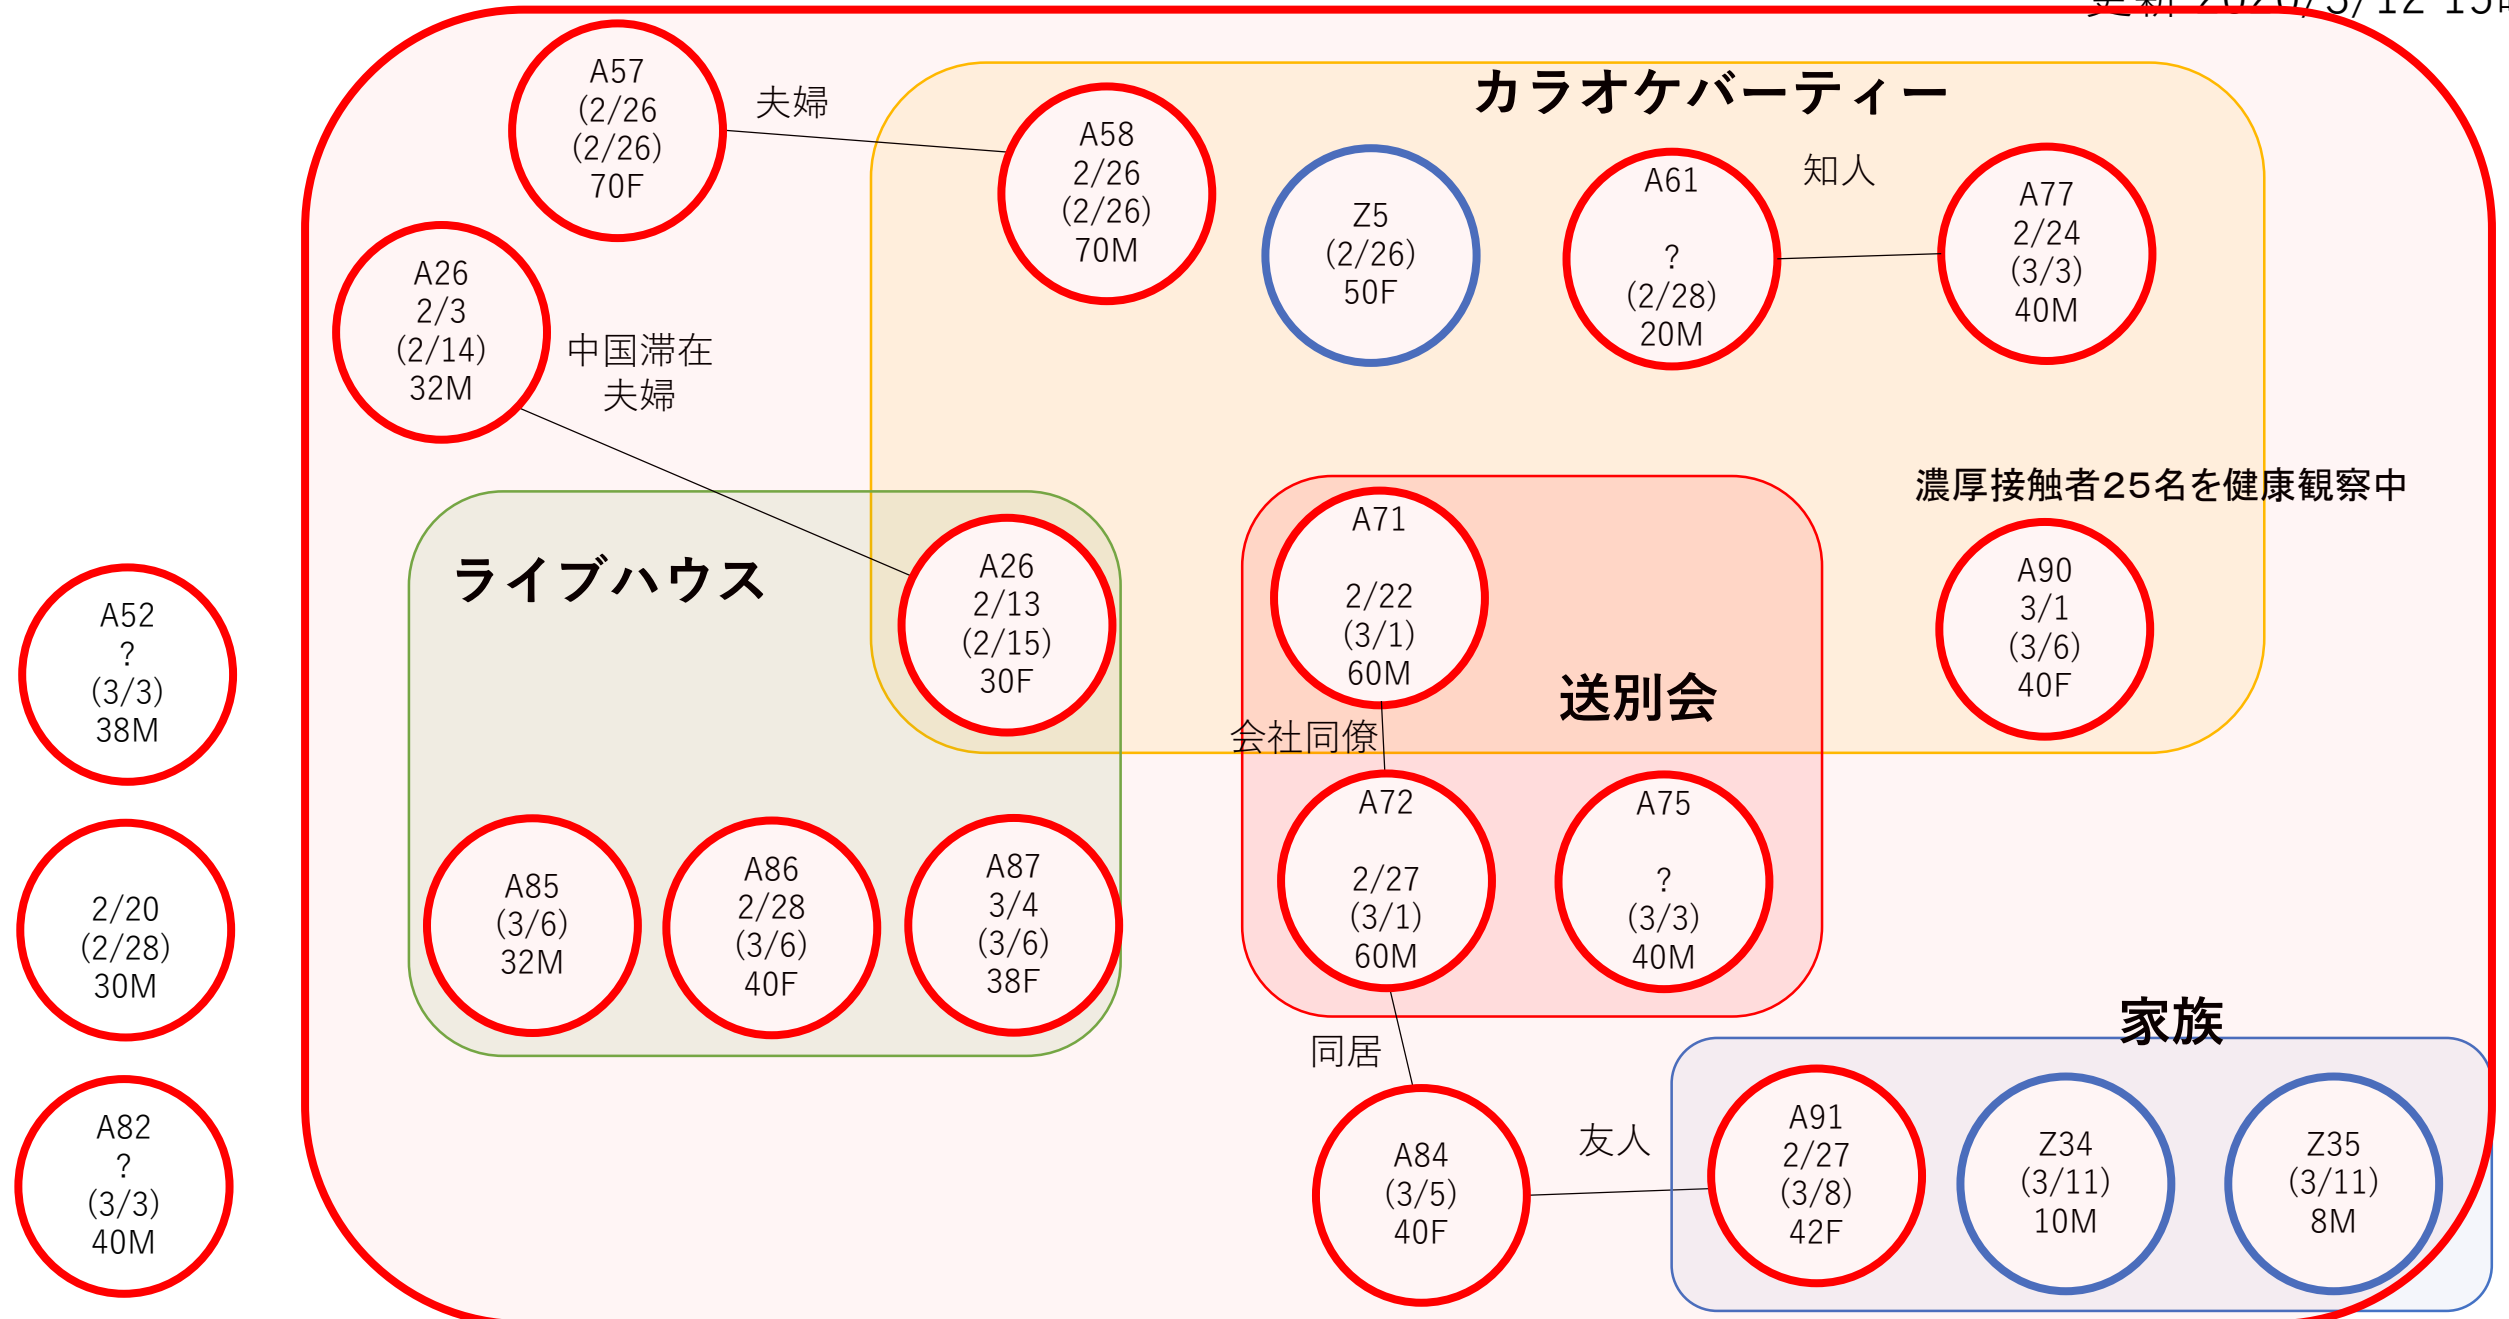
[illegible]

A57
(2/26
(2/26)
70F

夫婦

A58
2/26
(2/26)
70M

カラオケパーティー

Z5
(2/26)
50F

A61
?
(2/28)
20M

知人

A77
2/24
(3/3)
40M

A26
2/3
(2/14)
32M

中国滞在
夫婦

濃厚接触者25名を健康観察中

ライブハウス

A26
2/13
(2/15)
30F

A71
2/22
(3/1)
60M

送別会

A90
3/1
(3/6)
40F

A52
?
(3/3)
38M

会社同僚

A72
2/27
(3/1)
60M

A75
?
(3/3)
40M

2/20
(2/28)
30M

A85
(3/6)
32M

A86
2/28
(3/6)
40F

A87
3/4
(3/6)
38F

家族

同居

A82
?
(3/3)
40M

A84
(3/5)
40F

友人

A91
2/27
(3/8)
42F

Z34
(3/11)
10M

Z35
(3/11)
8M